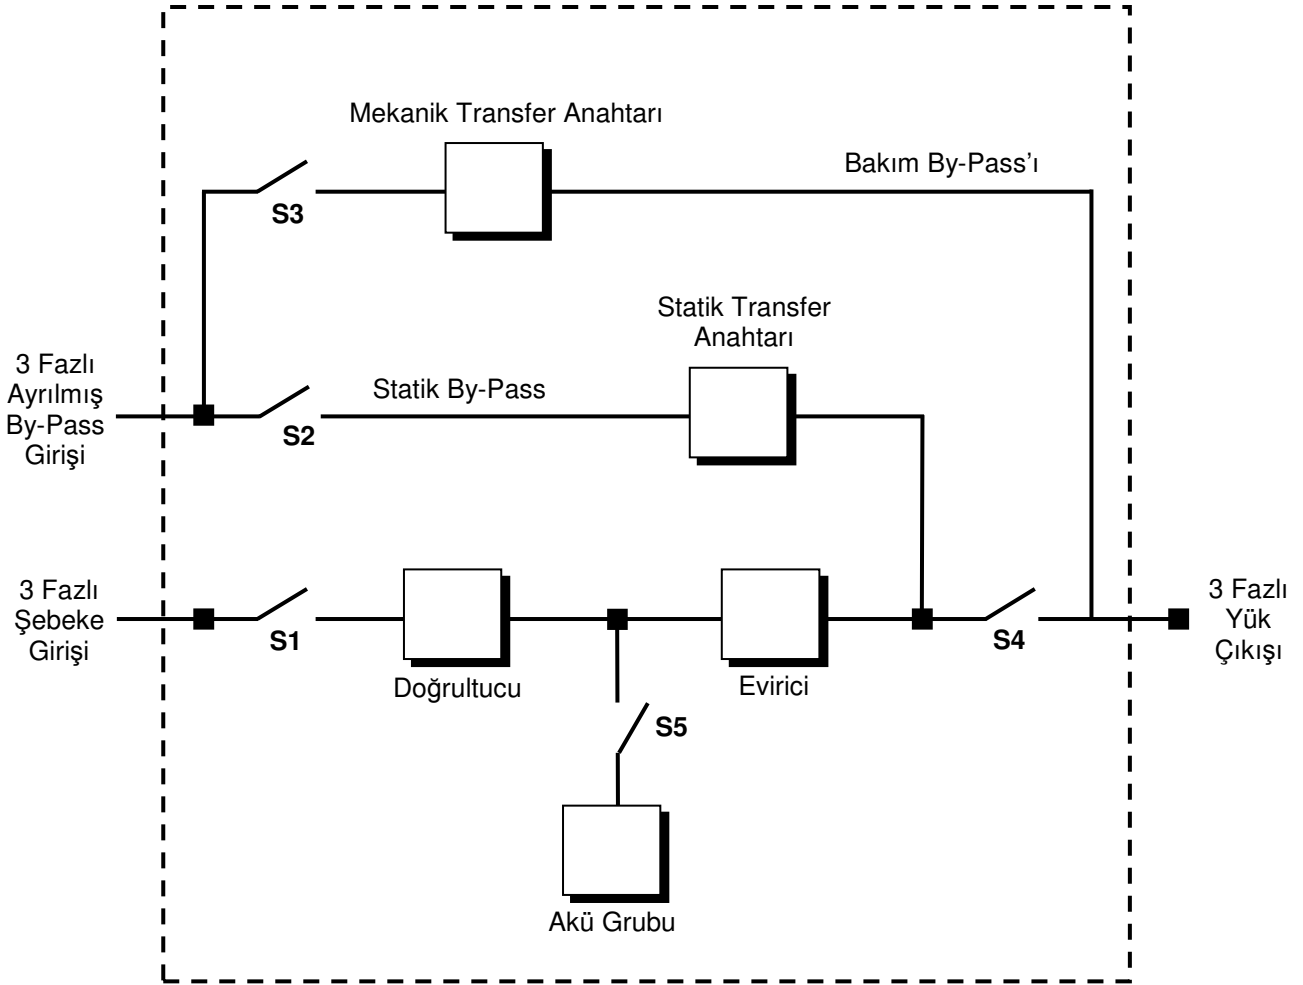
Mekanik Transfer Anahtarı

Bakım By-Pass'ı

S3

Statik Transfer Anahtarı

3 Fazlı Ayrılmış By-Pass Girişi

Statik By-Pass

S2

3 Fazlı Şebeke Girişi

S1

Doğrultucu

Evirici

S4

3 Fazlı Yük Çıkışı

S5

Akü Grubu